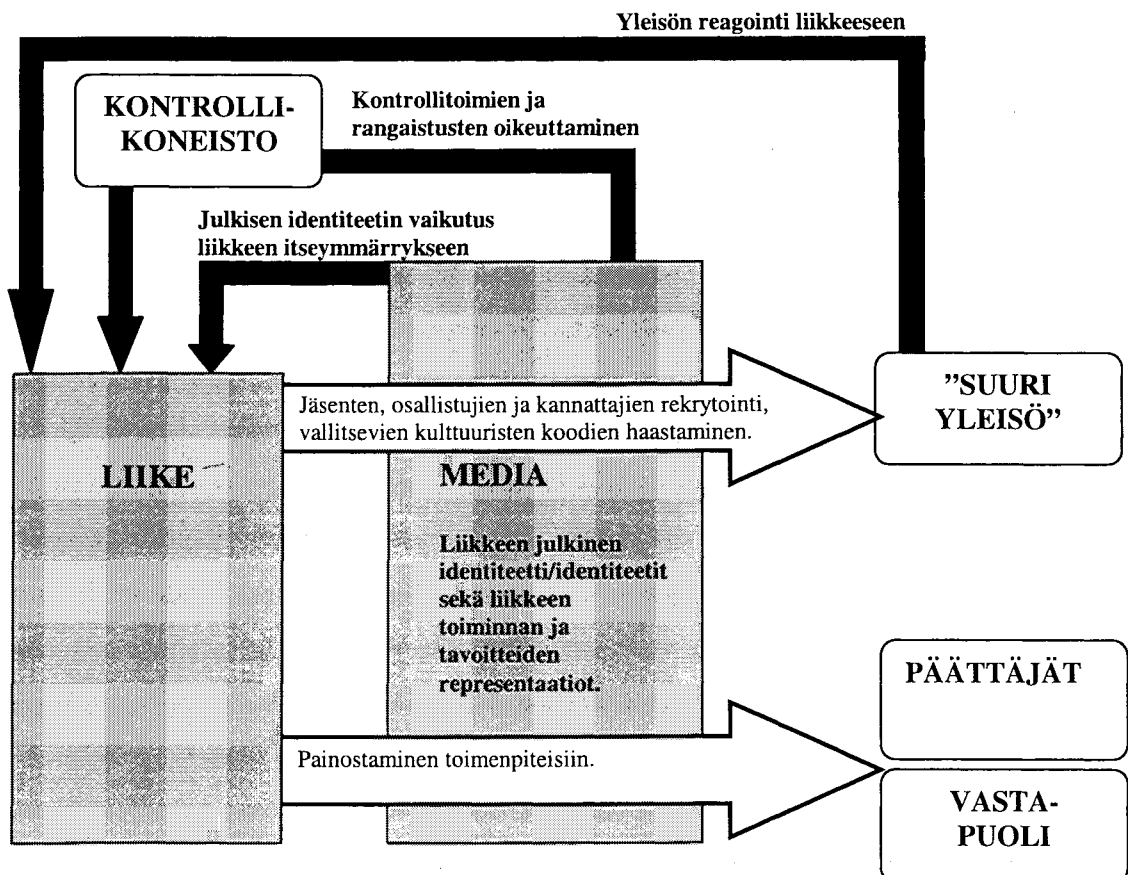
Yleisön reagointi liikkeeseen

KONTROLLI-KONEISTO

Kontrollitoimien ja rangaistusten oikeuttaminen

Julkisen identiteetin vaikutus liikkeen itseymmärrykseen

Jäsenten, osallistujien ja kannattajien rekrytointi, vallitsevien kulttuuristen koodien haastaminen.

"SUURI YLEISÖ"

LIIKE

MEDIA

Liikkeen julkinen identiteetti/identiteetit sekä liikkeen toiminnan ja tavoitteiden representaatiot.

PÄÄTTÄJÄT

Painostaminen toimenpiteisiin.

VASTA-PUOLI